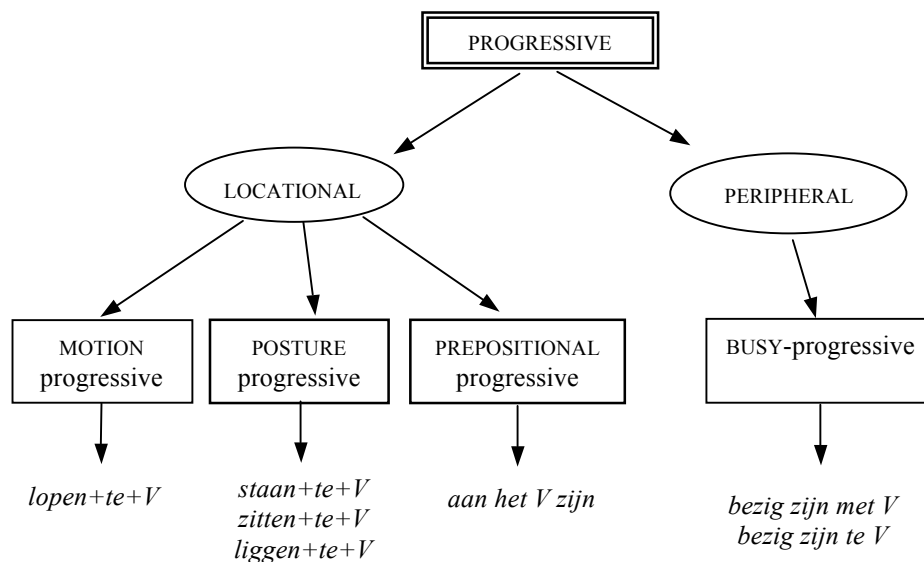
PROGRESSIVE

LOCATIONAL

PERIPHERAL

MOTION progressive

POSTURE progressive

PREPOSITIONAL progressive

BUSY-progressive

lopen+te+V

staan+te+V
zitten+te+V
liggen+te+V

aan het V zijn

bezig zijn met V
bezig zijn te V